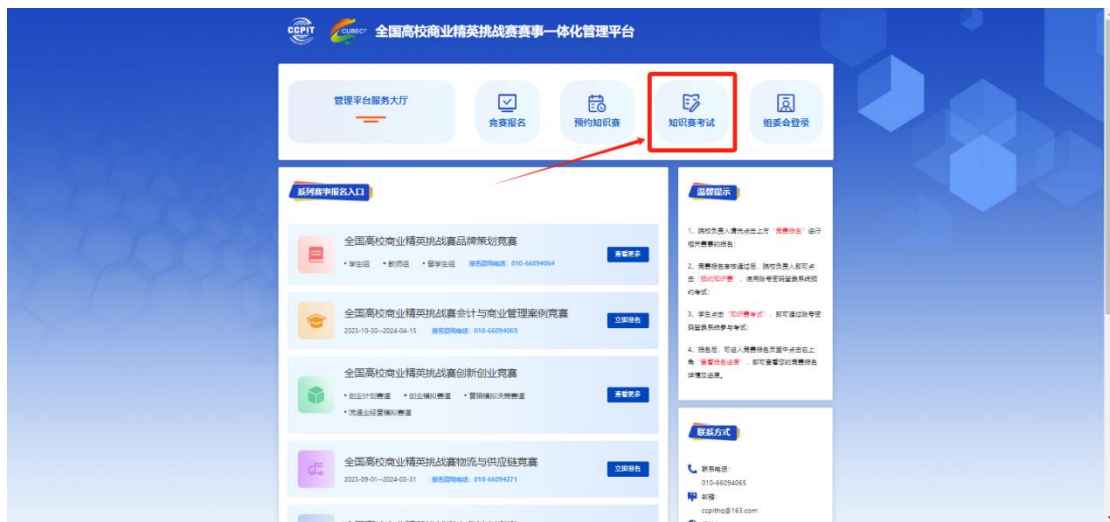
CCPIT CUBEC 全国高校商业精英挑战赛赛事一体化管理平台

管理平台服务大厅

竞赛报名

预约知识赛

知识赛考试

组委会登录

系列赛事报名入口

全国高校商业精英挑战赛品牌策划竞赛
• 学生组 • 教师组 • 留学生组 报名咨询电话：010-66094064
查看更多

全国高校商业精英挑战赛会计与商业管理案例竞赛
2023-10-30--2024-04-15 报名咨询电话：010-66094069
立即报名

全国高校商业精英挑战赛创新创业竞赛
• 创业计划赛道 • 创业模拟赛道 • 营销模拟决策赛道
• 流通业经营模拟赛道
查看更多

全国高校商业精英挑战赛物流与供应链竞赛
2023-09-01--2024-03-31 报名咨询电话：010-66094271
立即报名

温馨提示

1、院校负责人请先点击上方“竞赛报名”进行相关赛事的报名；

2、竞赛报名审核通过后，院校负责人即可点击“预约知识赛”，使用账号密码登录系统预约考试；

3、学生点击“知识赛考试”，即可通过账号密码登录系统参与考试；

4、报名后，可进入竞赛报名页面中点击右上角“查看报名进度”，即可查看您的竞赛报名详情及进度。

联系方式

联系电话：
010-66094065
邮箱：
ccpitho@163.com